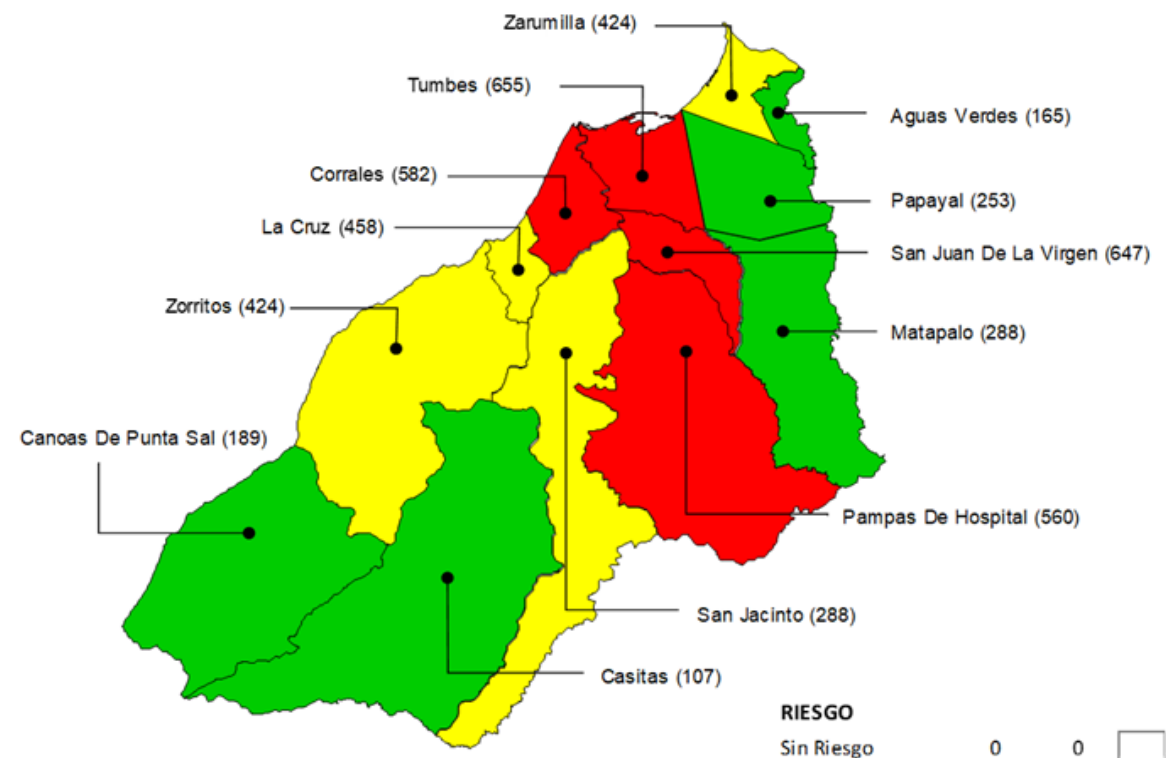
Zarumilla (424)

Tumbes (655)

Aguas Verdes (165)

Corrales (582)

Papayal (253)

La Cruz (458)

San Juan De La Virgen (647)

Zorritos (424)

Matapalo (288)

Canoas De Punta Sal (189)

Pampas De Hospital (560)

San Jacinto (288)

Casitas (107)

RIESGO

Sin Riesgo 0 0